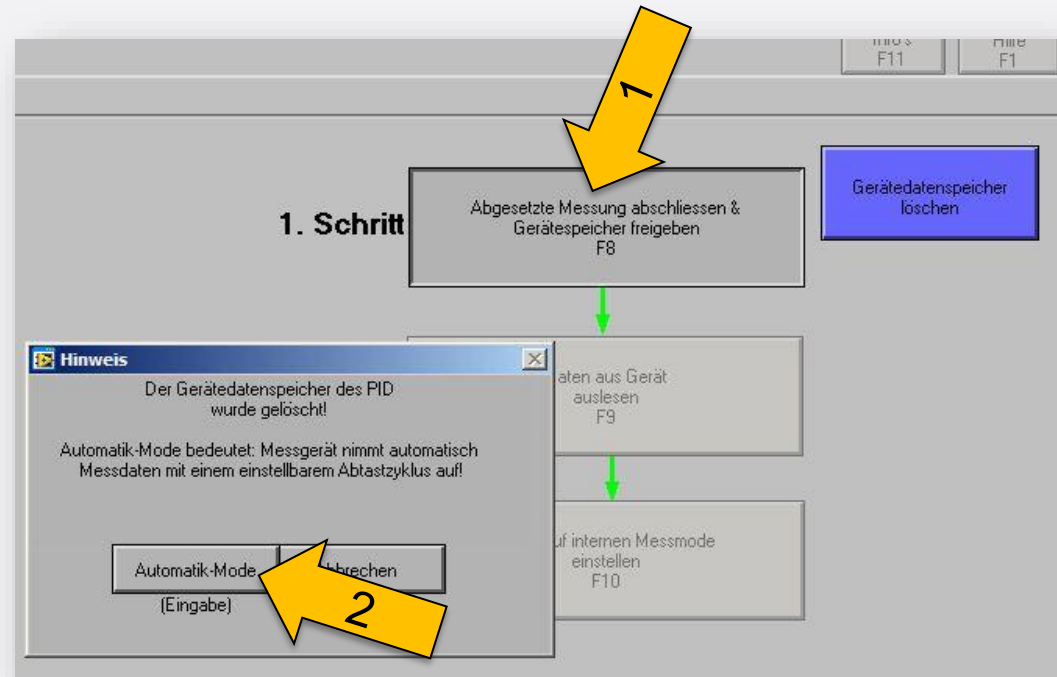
Info's
F11

Hilfe
F1

1

1. Schritt

Abgesetzte Messung abschliessen & Gerätespeicher freigeben
F8

Gerätedatenspeicher löschen

Hinweis

Der Gerätedatenspeicher des PID wurde gelöscht!

Automatik-Mode bedeutet: Messgerät nimmt automatisch Messdaten mit einem einstellbarem Abtastzyklus auf!

Automatik-Mode

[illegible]bbrechen

(Eingabe)

2

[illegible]aten aus Gerät auslesen
F9

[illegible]uf internen Messmode einstellen
F10